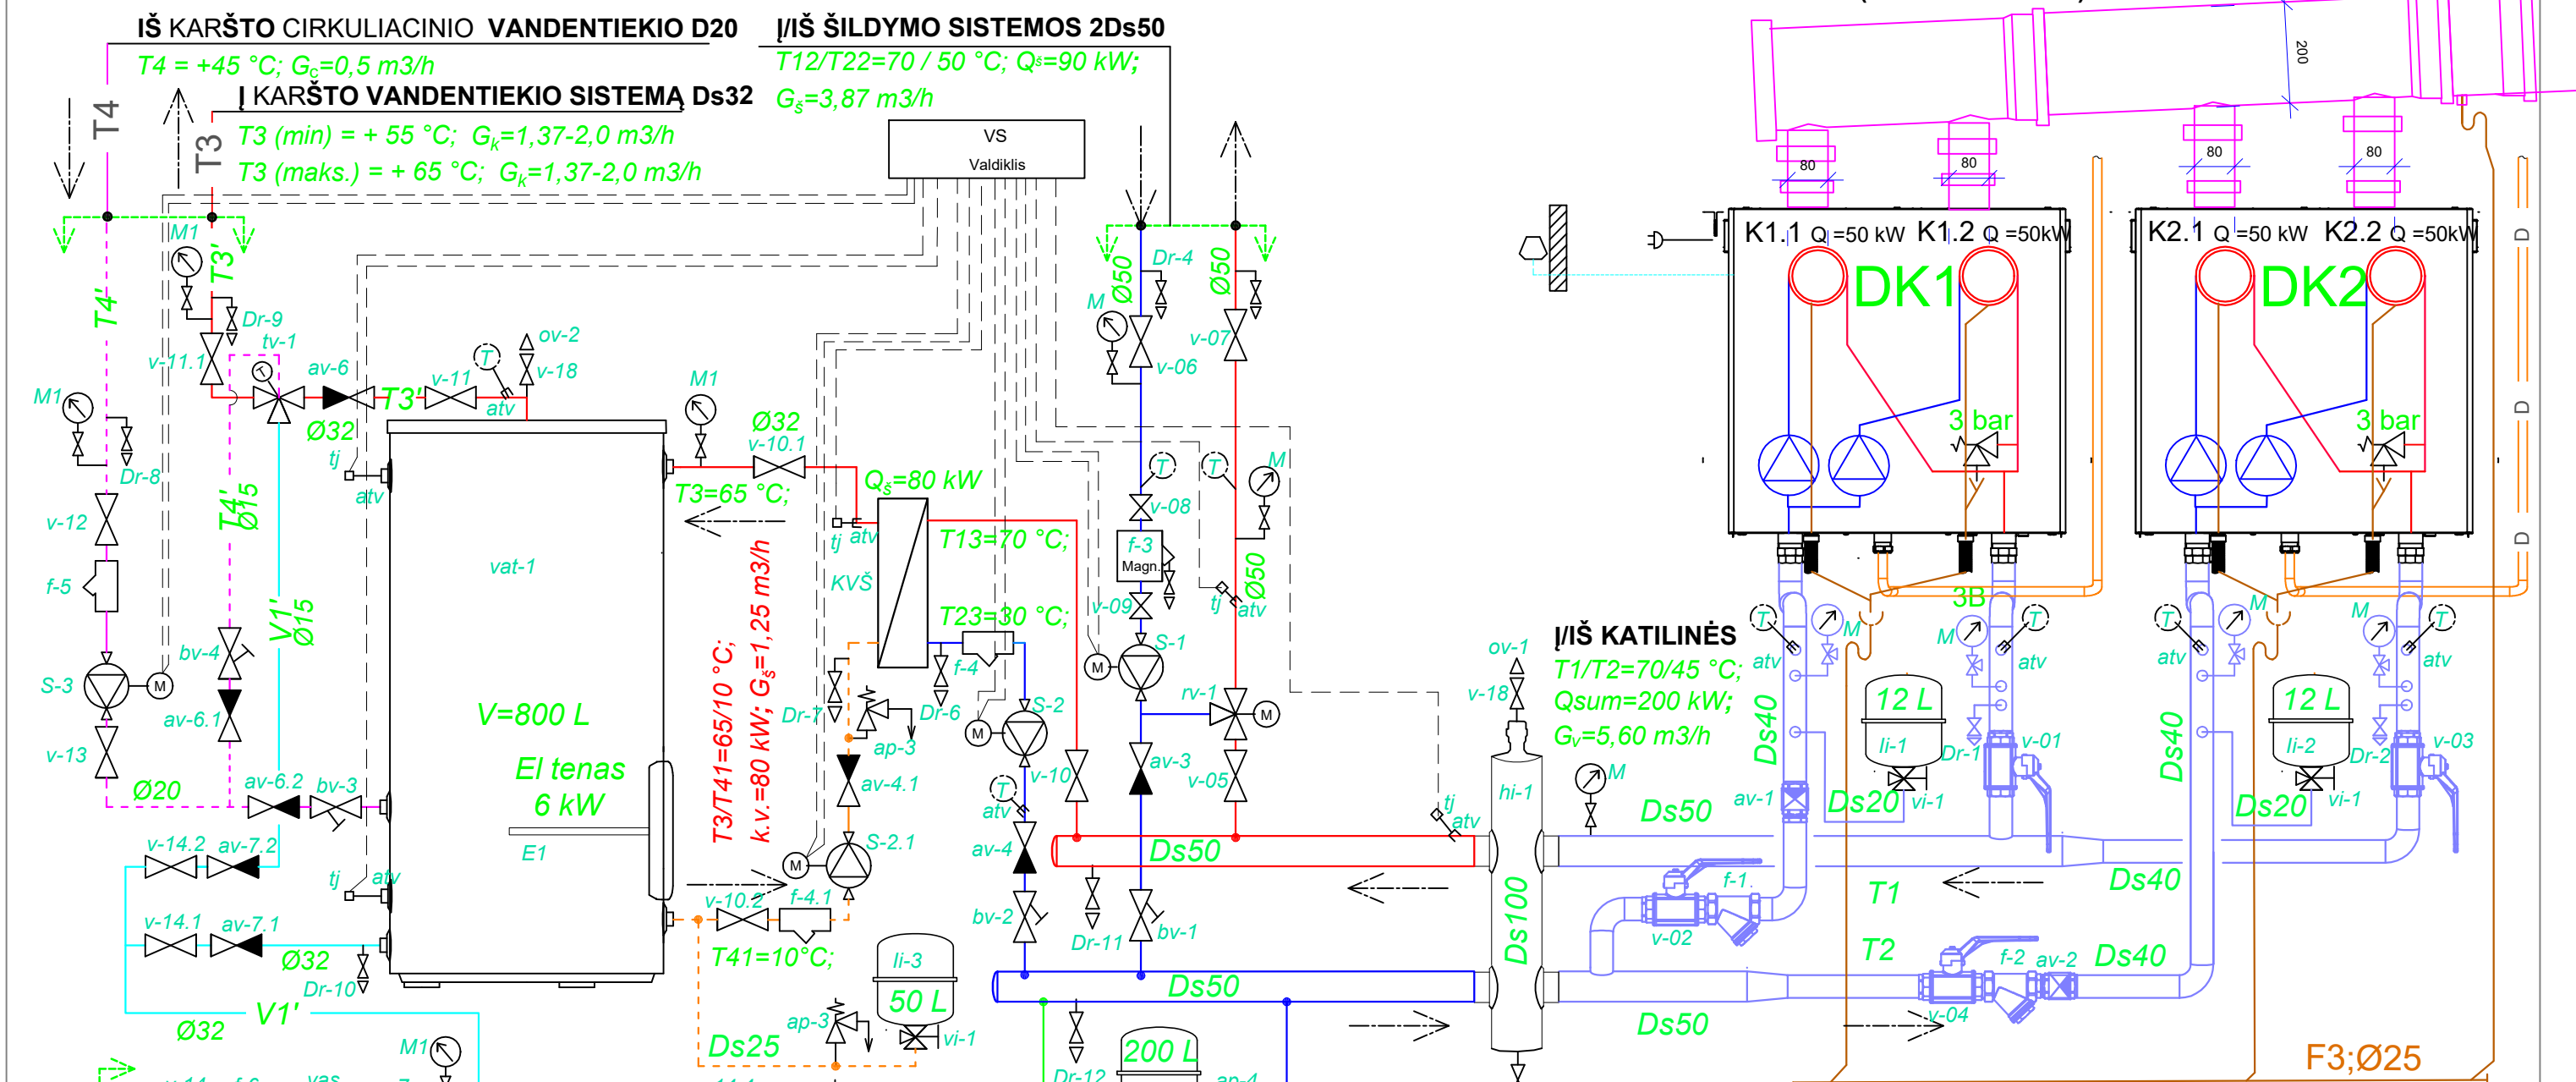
IŠ KARŠTO CIRKULIACINIO VANDENTIEKIO D20
T4 = +45 °C; $G_c$=0,5 m3/h
Į/IŠ ŠILDYMO SISTEMOS 2Ds50
T12/T22=70 / 50 °C; $Q_š$=90 kW;
$G_š$=3,87 m3/h
Į KARŠTO VANDENTIEKIO SISTEMĄ Ds32
T3 (min) = + 55 °C; $G_k$=1,37-2,0 m3/h
T3 (maks.) = + 65 °C; $G_k$=1,37-2,0 m3/h
T4
T3
VS
Valdiklis
T3'
T4'
M1
Dr-9
tv-1
v-11.1
av-6
T3'
v-11
atv
ov-2
v-18
Ø32
M1
Dr-8
v-12
f-5
T4' Ø15
V1' Ø15
tj
atv
vat-1
M1
Ø32
v-10.1
T3=65 °C;
Q$_š$=80 kW
tj atv
KVŠ
T13=70 °C;
T23=30 °C;
T3/T41=65/10 °C;
k.v.=80 kW; $G_š$=1,25 m3/h
S-3
M
bv-4
av-6.1
v-13
Ø20
av-6.2
bv-3
V=800 L
El tenas
6 kW
E1
v-14.2
av-7.2
tj
atv
v-14.1
av-7.1
Ø32
Dr-10
Ø32
V1'
M1
Dr-7
f-4
Dr-6
ap-3
av-4.1
S-2.1
M
v-10.2
f-4.1
T41=10°C;
li-3
50 L
ap-3
vi-1
Ds25
Dr-4
Ø50
Ø50
M
v-07
v-06
T
T
M
v-08
f-3
Magn.
Ø50
tj
atv
v-09
S-1
M
rv-1
M
S-2
M
T
atv
v-10
av-3
v-05
av-4
Ds50
bv-2
Dr-11
bv-1
Ds50
Dr-12
200 L
ap-4
Į/IŠ KATILINĖS
T1/T2=70/45 °C;
Qsum=200 kW;
Gv=5,60 m3/h
ov-1
v-18
hi-1
tj
atv
M
Ds100
Ds50
Ds50
av-1
Ds20
vi-1
f-1
v-02
T1
T2
f-2
av-2
Ds40
Ds40
v-04
80
80
80
80
200
K1.1 Q =50 kW K1.2 Q =50kW
DK1
3 bar
K2.1 Q =50 kW K2.2 Q =50kW
DK2
3 bar
3B
T
M
atv
M
T
atv
Ds40
12 L
li-1
Dr-1
v-01
T
atv
M
M
T
atv
Ds40
12 L
li-2
Dr-2
v-03
Ds20
vi-1
F3;Ø25
D
D
D